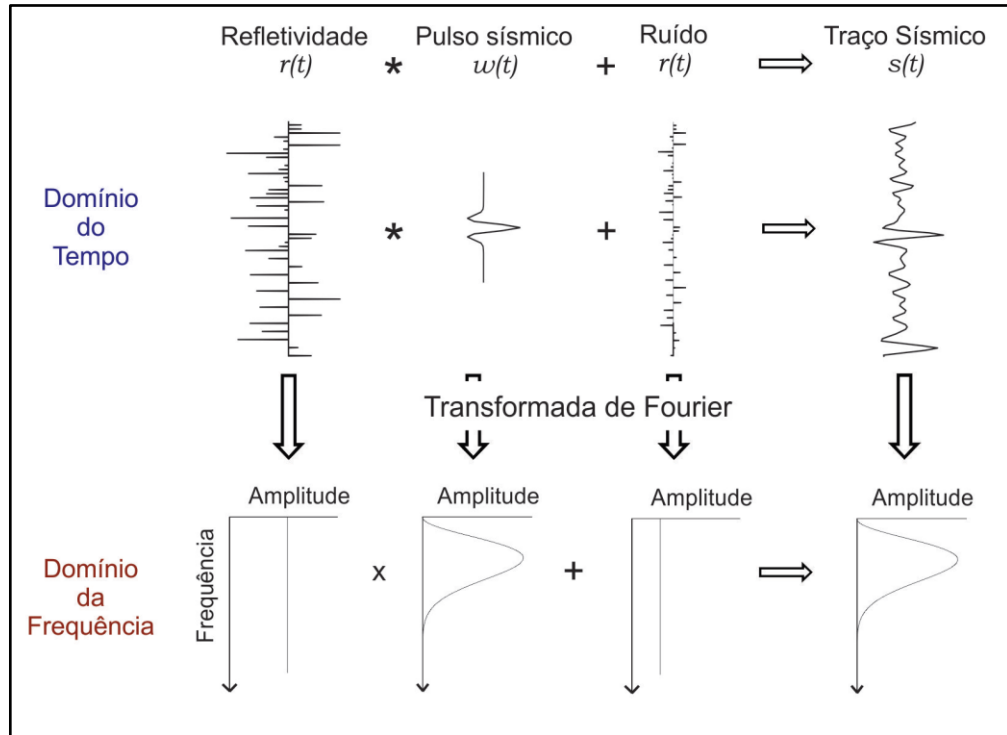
Refletividade $r(t)$ * Pulso sísmico $w(t)$ + Ruído $r(t)$ ⇨ Traço Sísmico $s(t)$

Domínio do Tempo

*

+

⇨

Transformada de Fourier

Amplitude

Amplitude

Amplitude

Amplitude

Frequência

Domínio da Frequência

x

+

⇨